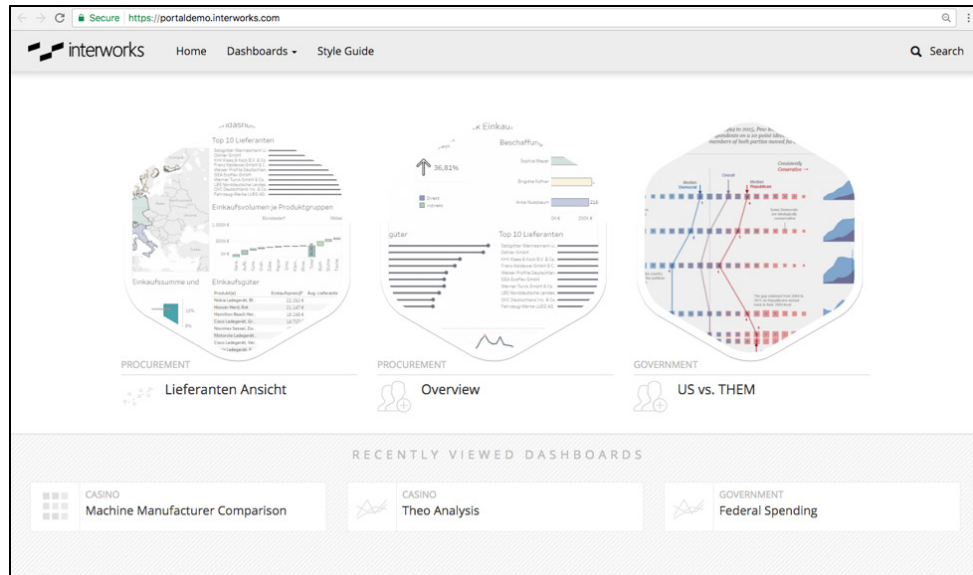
Secure | https://portaldemo.interworks.com

interworks Home Dashboards Style Guide Search

Top 10 Lieferanten

Einkaufsvolumen je Produktgruppen

Einkaufssumme und

Einkaufsgüter

36,81%

Beschaffung

Top 10 Lieferanten

güter

PROCUREMENT
Lieferanten Ansicht

PROCUREMENT
Overview

GOVERNMENT
US vs. THEM

RECENTLY VIEWED DASHBOARDS

CASINO
Machine Manufacturer Comparison

CASINO
Theo Analysis

GOVERNMENT
Federal Spending